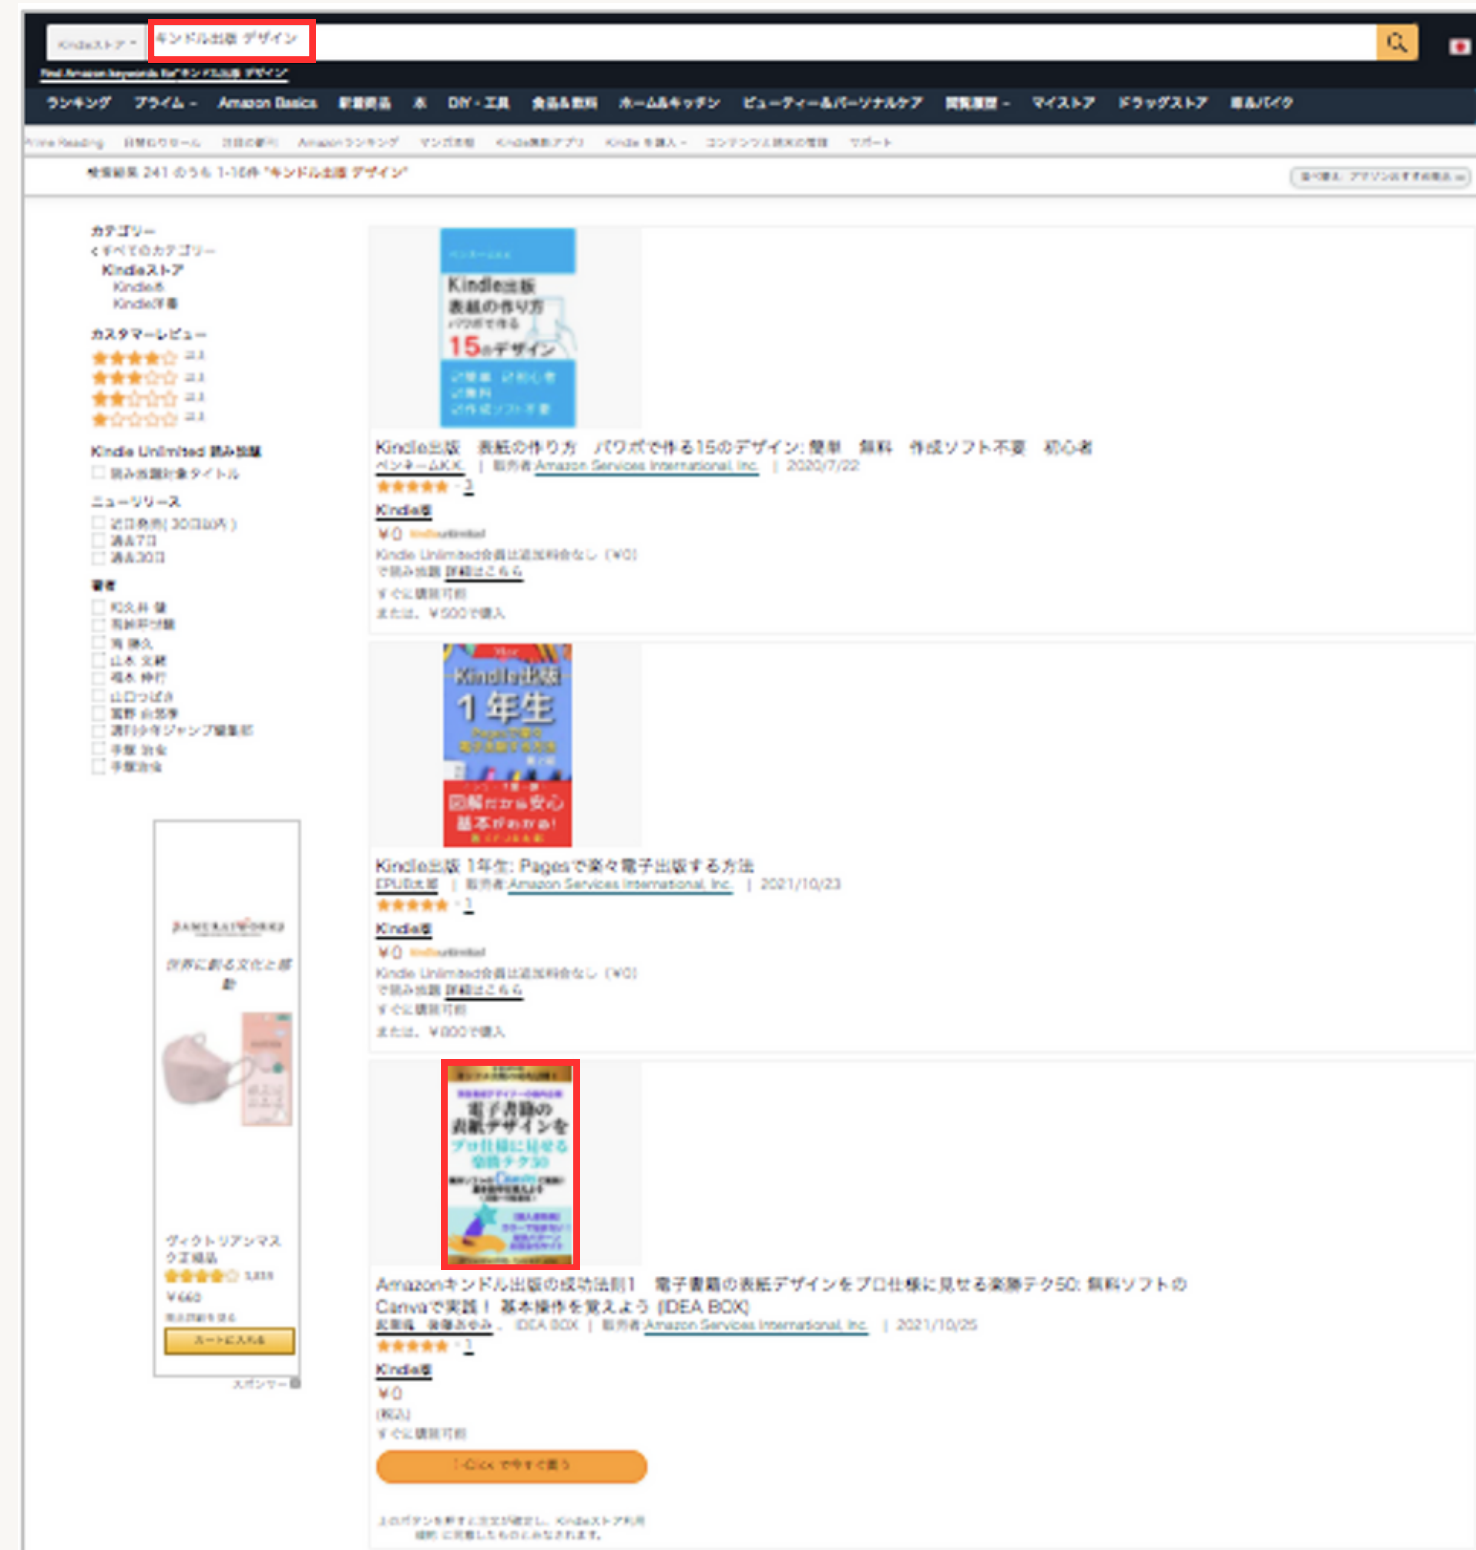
Kindleストア ▾ キンドル出版 デザイン

Find Amazon keywords for"キンドル出版 デザイン"

ランキング プライム ▾ Amazon Basics 新着商品 本 DIY・工具 食品&飲料 ホーム&キッチン ビューティー&パーソナルケア 閲覧履歴 ▾ マイストア ドラッグストア 車&バイク

Prime Reading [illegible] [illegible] Amazonランキング マンガ本 Kindle無料アプリ Kindle本を購入 ▾ コンテンツと端末の管理 サポート

検索結果 241 のうち 1-16件 "キンドル出版 デザイン"

並べ替え: アマゾンおすすめ商品

カテゴリー
‹ すべてのカテゴリー
Kindleストア
Kindle本
Kindle洋書

カスタマーレビュー
以上
以上
以上
以上

Kindle Unlimited 読み放題
読み放題対象タイトル

ニューリリース
過去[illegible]
過去7日
過去30日

著者
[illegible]
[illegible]
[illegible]
山本 文緒
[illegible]
山口つばさ
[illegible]
週刊少年ジャンプ編集部
手塚 治虫
手塚治虫

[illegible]
世界に誇る文化と品質
ヴィクトリアンマスク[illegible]
¥660
カートに入れる
スポンサー

ペンネームKK
Kindle出版 表紙の作り方 パワポで作る 15のデザイン
Kindle出版 表紙の作り方 パワポで作る15のデザイン: 簡単 無料 作成ソフト不要 初心者
ペンネームKK | 販売者 Amazon Services International, Inc. | 2020/7/22
3
Kindle版
¥0 kindleunlimited
Kindle Unlimited会員は追加料金なし（¥0）で読み放題 詳細はこちら
すぐに購読可能
または、¥500で購入

Kindle出版 1年生
Kindle出版 1年生: Pagesで楽々電子出版する方法
EPUB社 | 販売者 Amazon Services International, Inc. | 2021/10/23
1
Kindle版
¥0 kindleunlimited
Kindle Unlimited会員は追加料金なし（¥0）で読み放題 詳細はこちら
すぐに購読可能
または、¥800で購入

電子書籍の表紙デザインをプロ仕様に見せる楽勝テク30
Amazonキンドル出版の成功法則1 電子書籍の表紙デザインをプロ仕様に見せる楽勝テク50: 無料ソフトのCanvaで実践！ 基本操作を覚えよう (IDEA BOX)
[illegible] | IDEA BOX | 販売者 Amazon Services International, Inc. | 2021/10/25
1
Kindle版
¥0
(税込)
すぐに購読可能
1-Click で今すぐ買う
上のボタンを押すと注文が確定し、Kindleストア利用規約に同意したものとみなされます。